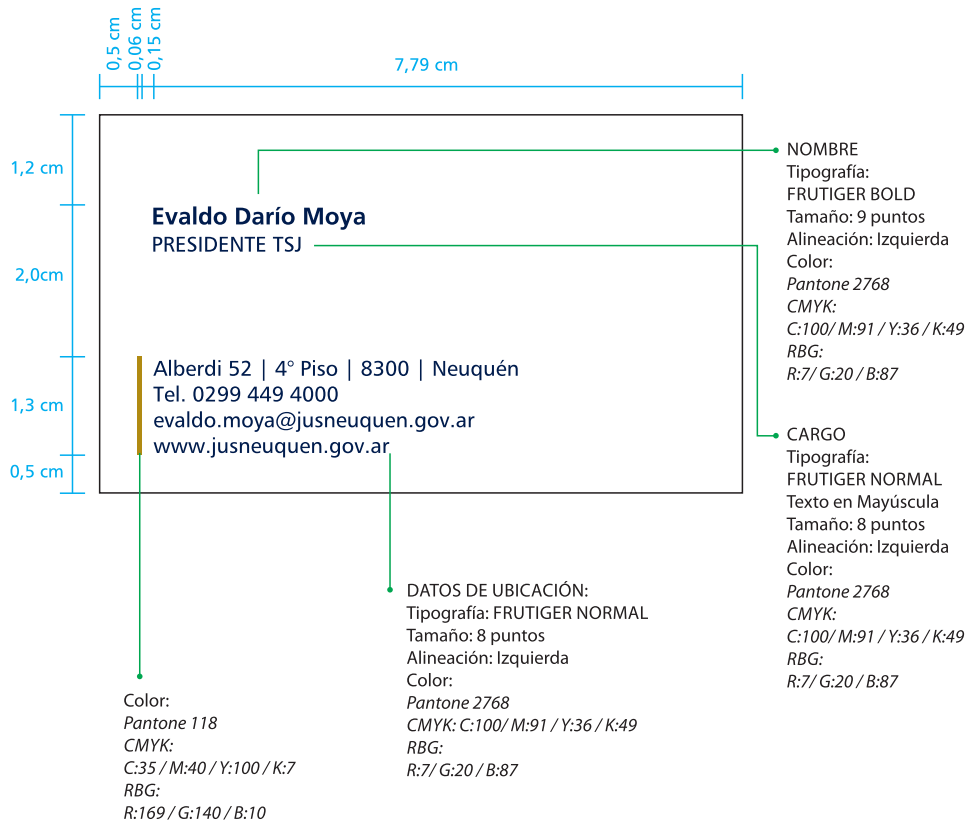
0,5 cm
0,06 cm
0,15 cm
7,79 cm

1,2 cm
2,0cm
1,3 cm
0,5 cm

Evaldo Darío Moya
PRESIDENTE TSJ

Alberdi 52 | 4° Piso | 8300 | Neuquén
Tel. 0299 449 4000
evaldo.moya@jusneuquen.gov.ar
www.jusneuquen.gov.ar

NOMBRE
Tipografía:
FRUTIGER BOLD
Tamaño: 9 puntos
Alineación: Izquierda
Color:
Pantone 2768
CMYK:
C:100/ M:91 / Y:36 / K:49
RBG:
R:7/ G:20 / B:87

CARGO
Tipografía:
FRUTIGER NORMAL
Texto en Mayúscula
Tamaño: 8 puntos
Alineación: Izquierda
Color:
Pantone 2768
CMYK:
C:100/ M:91 / Y:36 / K:49
RBG:
R:7/ G:20 / B:87

DATOS DE UBICACIÓN:
Tipografía: FRUTIGER NORMAL
Tamaño: 8 puntos
Alineación: Izquierda
Color:
Pantone 2768
CMYK: C:100/ M:91 / Y:36 / K:49
RBG:
R:7/ G:20 / B:87

Color:
Pantone 118
CMYK:
C:35 / M:40 / Y:100 / K:7
RBG:
R:169 / G:140 / B:10